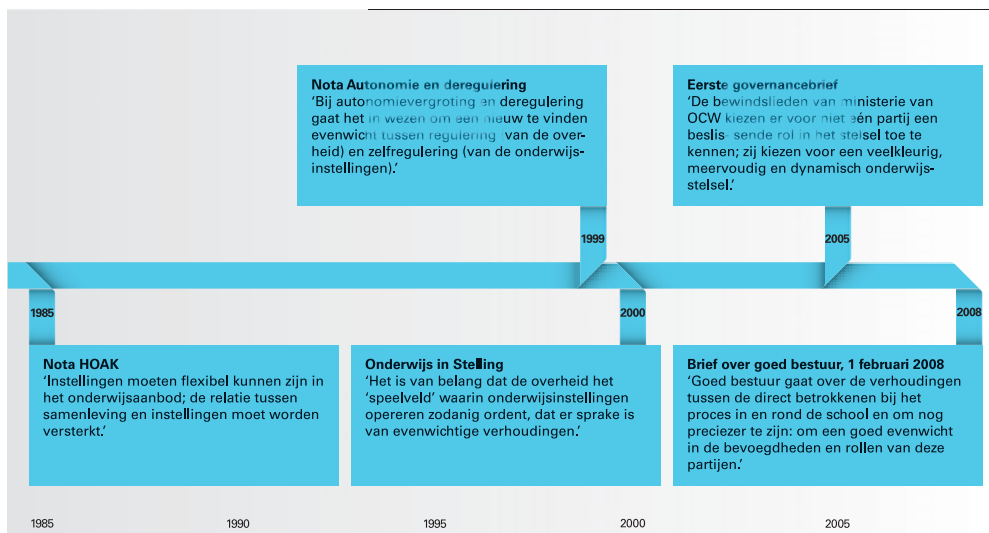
Nota Autonomie en deregulering
'Bij autonomievergroting en deregulering gaat het in wezen om een nieuw te vinden evenwicht tussen regulering (van de overheid) en zelfregulering (van de onderwijsinstellingen).'

Eerste governancebrief
'De bewindslieden van ministerie van OCW kiezen er voor niet één partij een beslissende rol in het stelsel toe te kennen; zij kiezen voor een veelkleurig, meervoudig en dynamisch onderwijsstelsel.'

1999

2005

1985

2000

2008

Nota HOAK
'Instellingen moeten flexibel kunnen zijn in het onderwijsaanbod; de relatie tussen samenleving en instellingen moet worden versterkt.'

Onderwijs in Stelling
'Het is van belang dat de overheid het 'speelveld' waarin onderwijsinstellingen opereren zodanig ordent, dat er sprake is van evenwichtige verhoudingen.'

Brief over goed bestuur, 1 februari 2008
'Goed bestuur gaat over de verhoudingen tussen de direct betrokkenen bij het proces in en rond de school en om nog preciezer te zijn: om een goed evenwicht in de bevoegdheden en rollen van deze partijen.'

1985 1990 1995 2000 2005